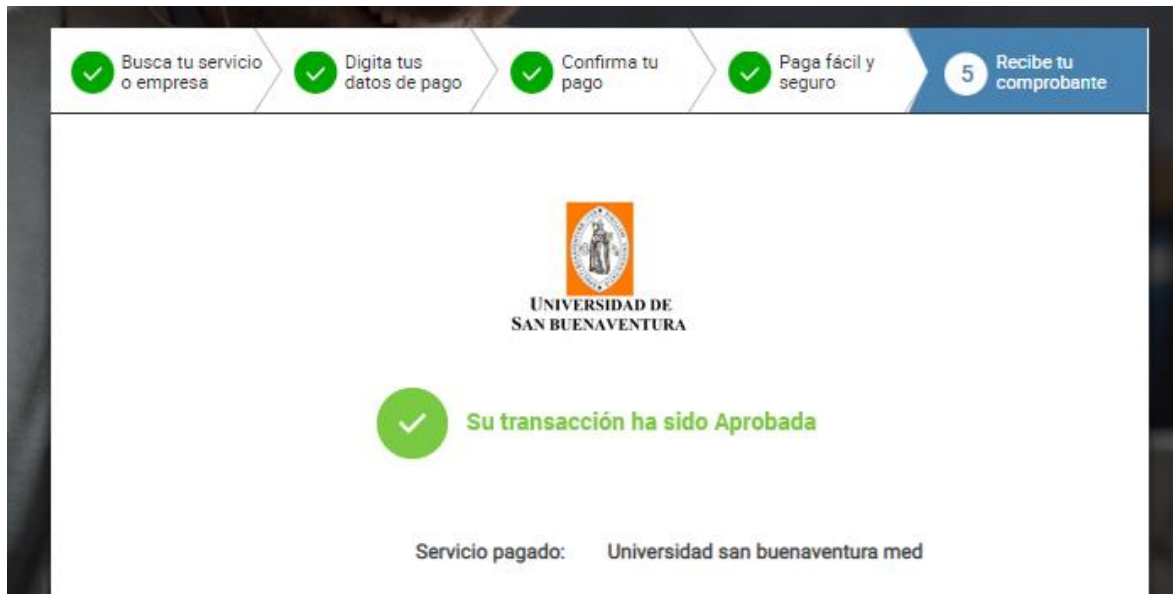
Busca tu servicio o empresa

Digita tus datos de pago

Confirma tu pago

Paga fácil y seguro

5 Recibe tu comprobante

UNIVERSIDAD DE SAN BUENAVENTURA

Su transacción ha sido Aprobada

Servicio pagado: Universidad san buenaventura med